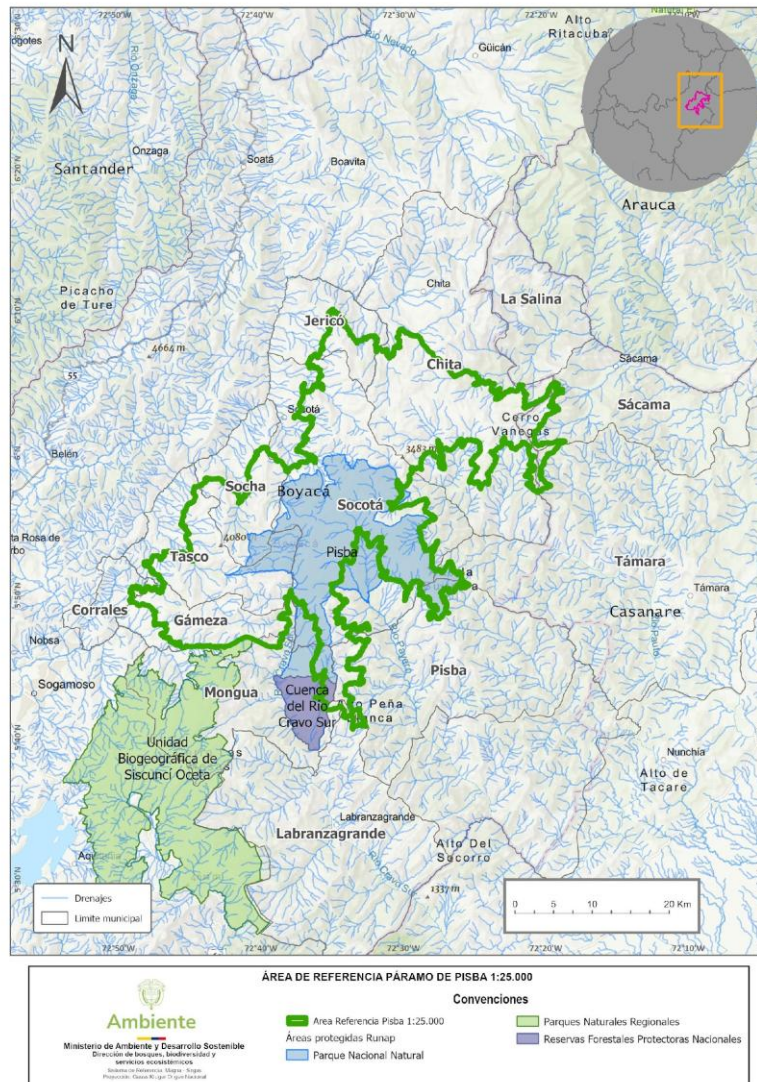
72°50'W
72°40'W
72°30'W
72°20'W
Alto Ritacuba
ogotes
N
Güicán
Río Nevado
Onzaga
Soatá
Boavita
Santander
Arauca
Chita
La Salina
Picacho de Ture
Jericó
4664 m
Chita
Sácama
Sácama
Socotá
Cerro Vanegas
Belén
3483 m
Socha
Boyacá
Socotá
ta Rosa de rbo
4080
Pisba
Tasco
Támara
Támara
Corrales
Gámeza
Casanare
Nobsa
Sogamoso
Mongua
Pisba
Cuenca del Río Cravo Sur
Alto Peña Blanca
Unidad Biogeográfica de Siscuncí Oceta
Nunchía
Alto de Tacare
Labranzagrande
Labranzagrande
Alto Del Socorro
1337 m
Drenajes
Limite municipal
0 5 10 20 Km
72°50'W
72°40'W
72°30'W
72°20'W
72°10'W
ÁREA DE REFERENCIA PÁRAMO DE PISBA 1:25.000
Convenciones
Ambiente
Ministerio de Ambiente y Desarrollo Sostenible
Dirección de bosques, biodiversidad y servicios ecosistémicos
Area Referencia Pisba 1:25.000
Áreas protegidas Runap
Parque Nacional Natural
Parques Naturales Regionales
Reservas Forestales Protectoras Nacionales